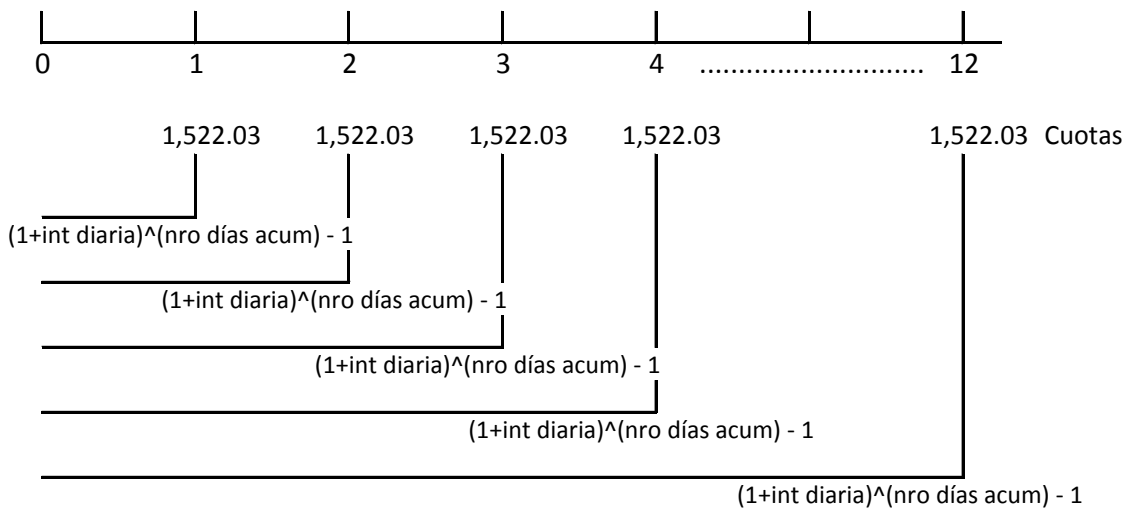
0 1 2 3 4 ............................ 12

1,522.03 1,522.03 1,522.03 1,522.03 1,522.03 Cuotas

(1+int diaria)^(nro días acum) - 1

(1+int diaria)^(nro días acum) - 1

(1+int diaria)^(nro días acum) - 1

(1+int diaria)^(nro días acum) - 1

(1+int diaria)^(nro días acum) - 1